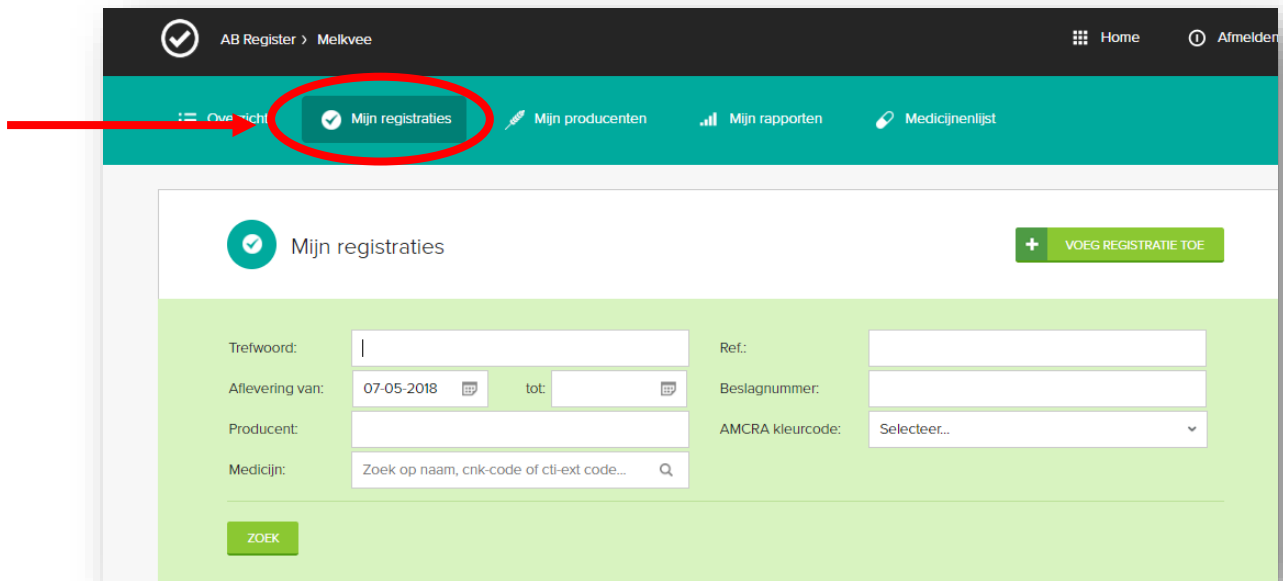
AB Register › Melkvee

Home

Afmelden

Over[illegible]cht

Mijn registraties

Mijn producenten

Mijn rapporten

Medicijnenlijst

Mijn registraties

+ VOEG REGISTRATIE TOE

Trefwoord:

Ref.:

Aflevering van: 07-05-2018 tot:

Beslagnummer:

Producent:

AMCRA kleurcode: Selecteer...

Medicijn: Zoek op naam, cnk-code of cti-ext code...

ZOEK